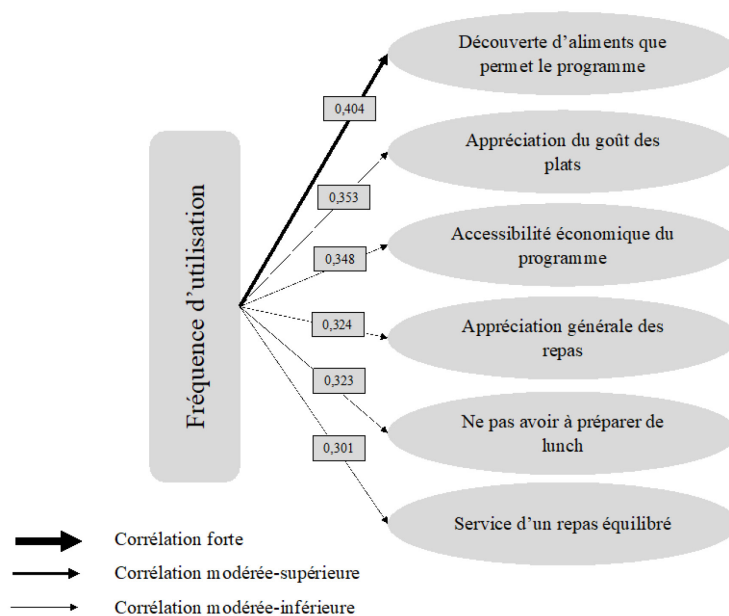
Fréquence d'utilisation

0,404
Découverte d'aliments que permet le programme

0,353
Appréciation du goût des plats

0,348
Accessibilité économique du programme

0,324
Appréciation générale des repas

0,323
Ne pas avoir à préparer de lunch

0,301
Service d'un repas équilibré

Corrélation forte
Corrélation modérée-supérieure
Corrélation modérée-inférieure